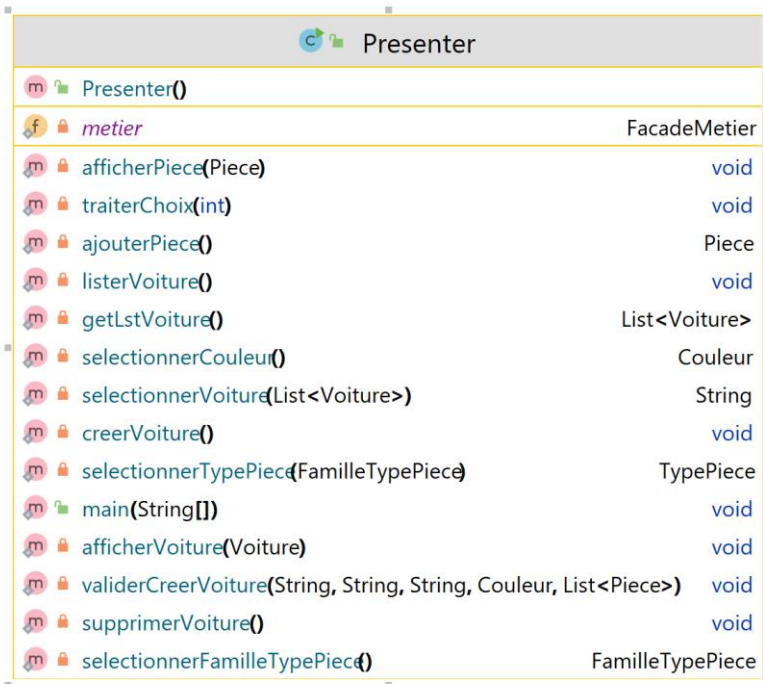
Presenter

| | |
|---|---|
| Presenter() | |
| metier | FacadeMetier |
| afficherPiece(Piece) | void |
| traiterChoix(int) | void |
| ajouterPiece() | Piece |
| listerVoiture() | void |
| getLstVoiture() | List<Voiture> |
| selectionnerCouleur() | Couleur |
| selectionnerVoiture(List<Voiture>) | String |
| creerVoiture() | void |
| selectionnerTypePiece(FamilleTypePiece) | TypePiece |
| main(String[]) | void |
| afficherVoiture(Voiture) | void |
| validerCreerVoiture(String, String, String, Couleur, List<Piece>) | void |
| supprimerVoiture() | void |
| selectionnerFamilleTypePiece() | FamilleTypePiece |